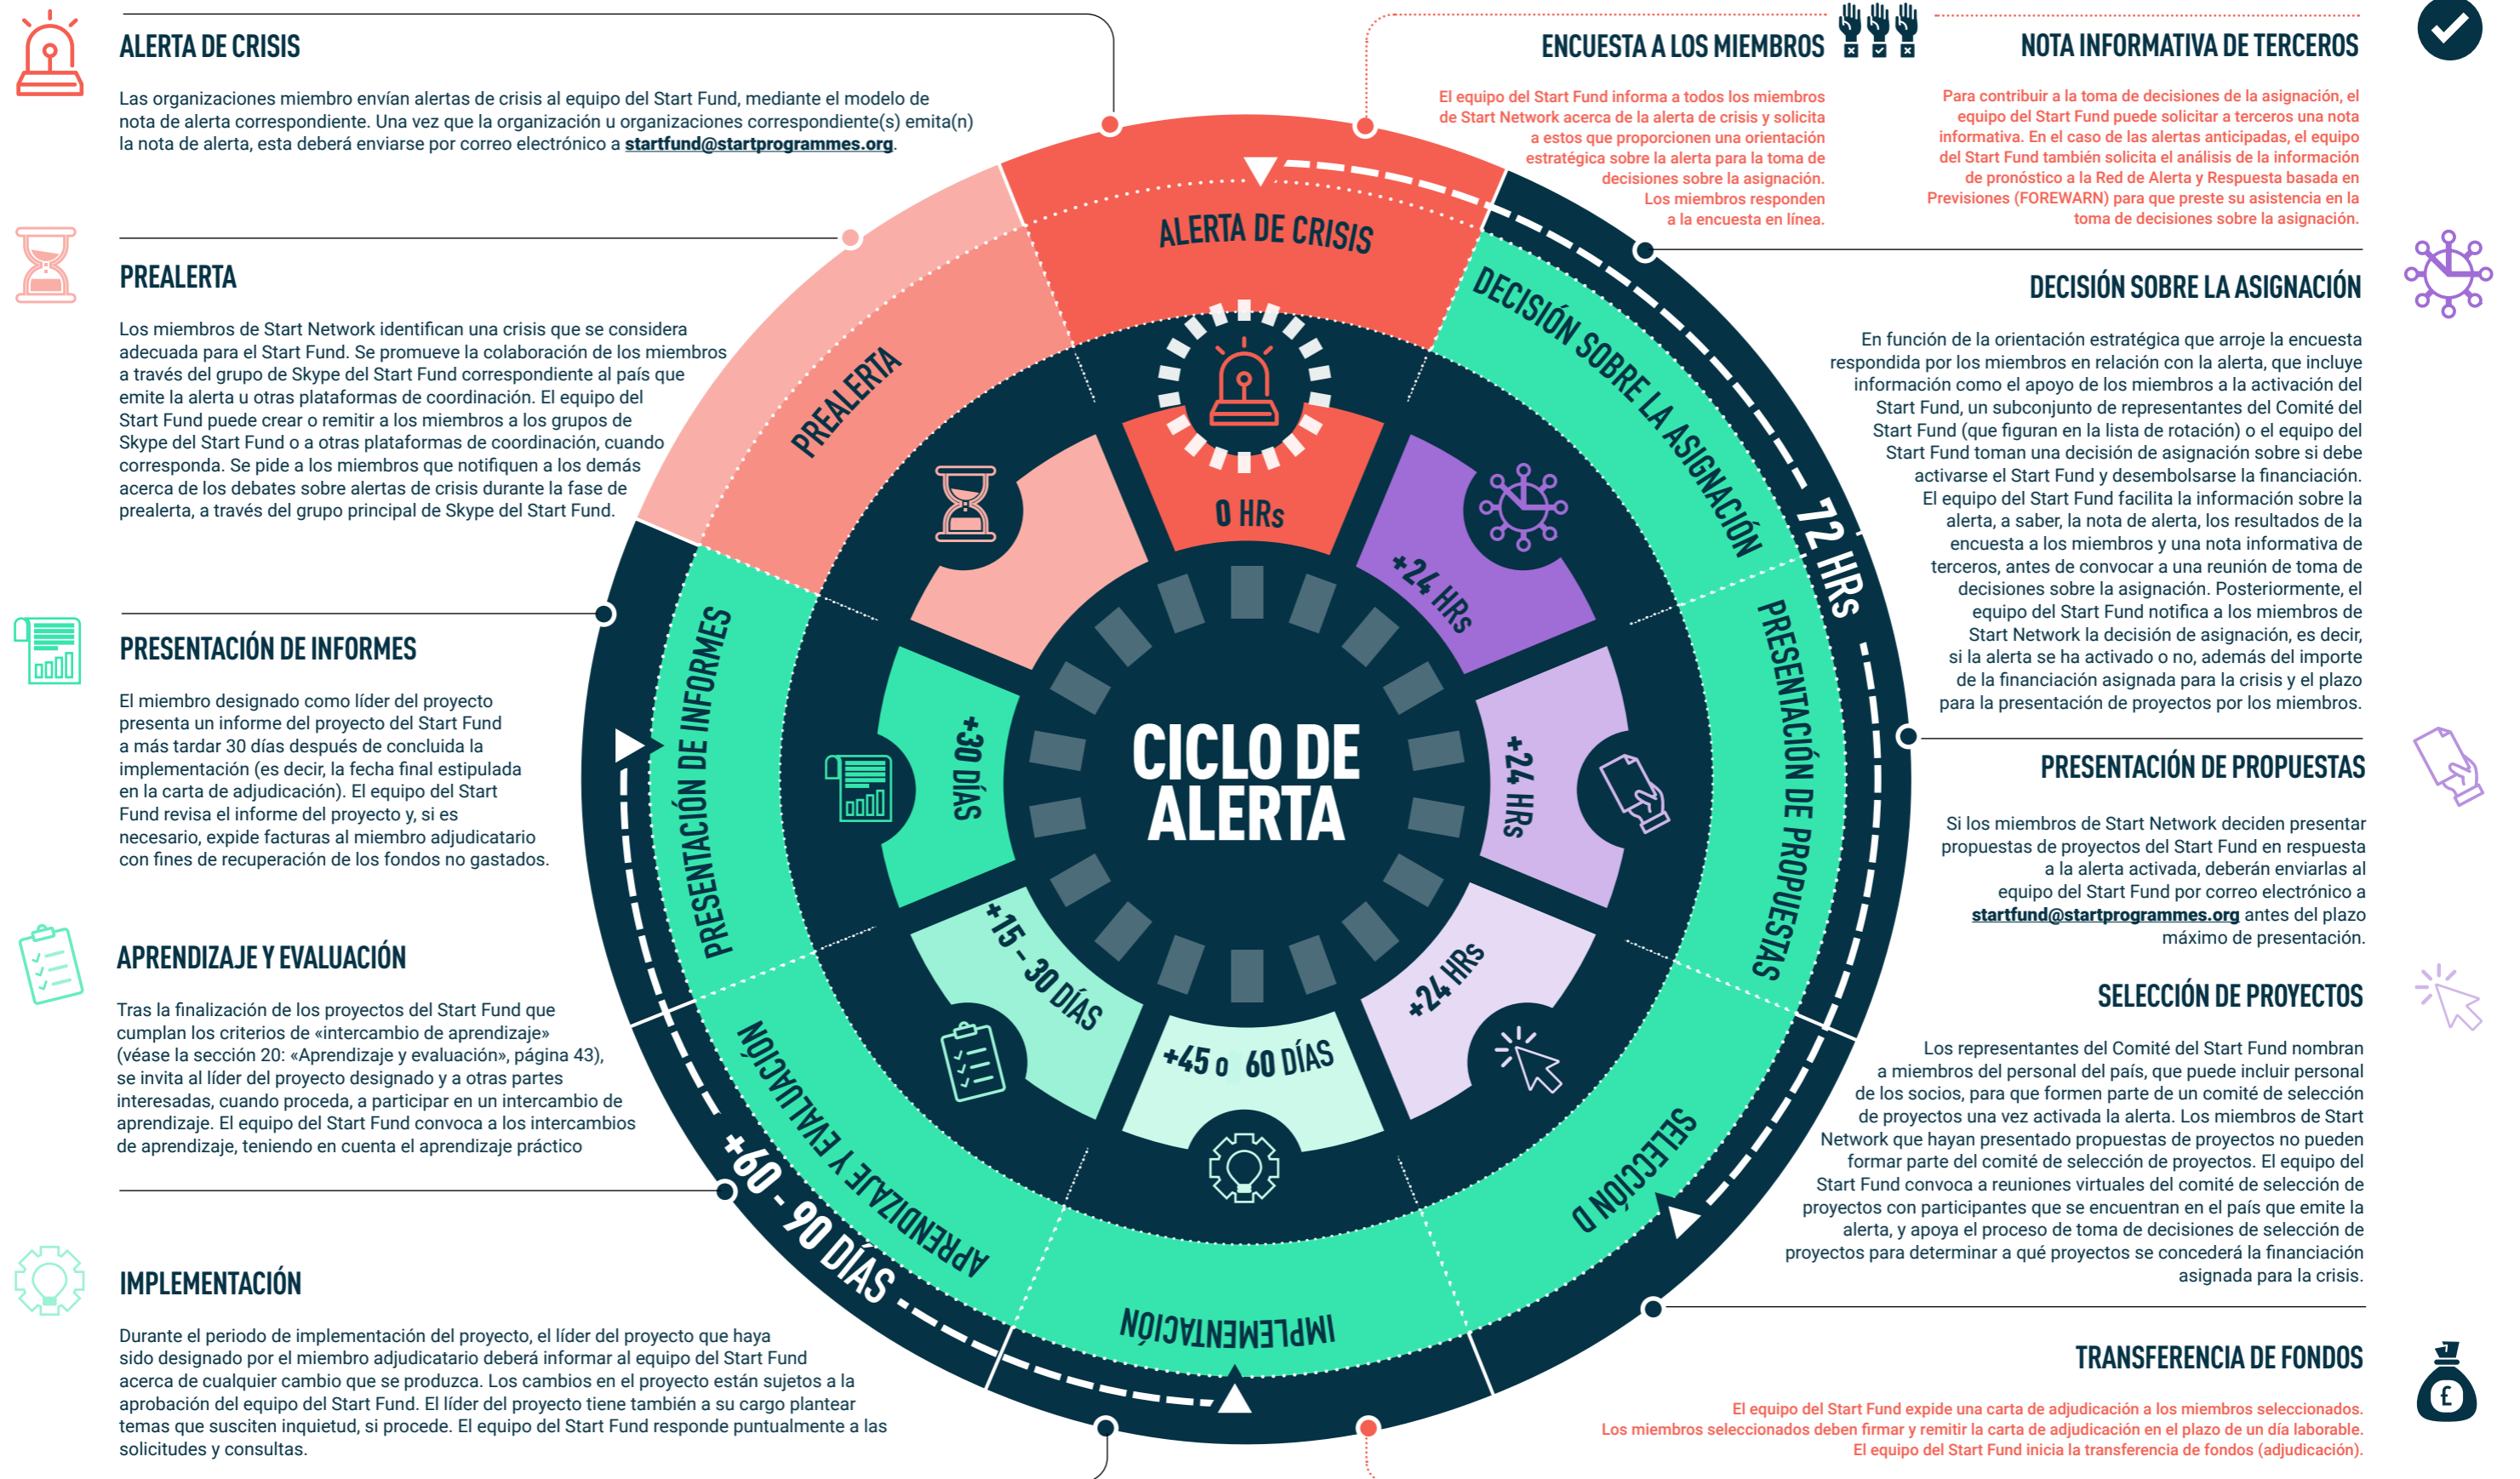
ALERTA DE CRISIS

Las organizaciones miembro envían alertas de crisis al equipo del Start Fund, mediante el modelo de nota de alerta correspondiente. Una vez que la organización u organizaciones correspondiente(s) emita(n) la nota de alerta, esta deberá enviarse por correo electrónico a startfund@startprogrammes.org.

PREALERTA

Los miembros de Start Network identifican una crisis que se considera adecuada para el Start Fund. Se promueve la colaboración de los miembros a través del grupo de Skype del Start Fund correspondiente al país que emite la alerta u otras plataformas de coordinación. El equipo del Start Fund puede crear o remitir a los miembros a los grupos de Skype del Start Fund o a otras plataformas de coordinación, cuando corresponda. Se pide a los miembros que notifiquen a los demás acerca de los debates sobre alertas de crisis durante la fase de prealerta, a través del grupo principal de Skype del Start Fund.

PRESENTACIÓN DE INFORMES

El miembro designado como líder del proyecto presenta un informe del proyecto del Start Fund a más tardar 30 días después de concluida la implementación (es decir, la fecha final estipulada en la carta de adjudicación). El equipo del Start Fund revisa el informe del proyecto y, si es necesario, expide facturas al miembro adjudicatario con fines de recuperación de los fondos no gastados.

APRENDIZAJE Y EVALUACIÓN

Tras la finalización de los proyectos del Start Fund que cumplan los criterios de «intercambio de aprendizaje» (véase la sección 20: «Aprendizaje y evaluación», página 43), se invita al líder del proyecto designado y a otras partes interesadas, cuando proceda, a participar en un intercambio de aprendizaje. El equipo del Start Fund convoca a los intercambios de aprendizaje, teniendo en cuenta el aprendizaje práctico

IMPLEMENTACIÓN

Durante el periodo de implementación del proyecto, el líder del proyecto que haya sido designado por el miembro adjudicatario deberá informar al equipo del Start Fund acerca de cualquier cambio que se produzca. Los cambios en el proyecto están sujetos a la aprobación del equipo del Start Fund. El líder del proyecto tiene también a su cargo plantear temas que susciten inquietud, si procede. El equipo del Start Fund responde puntualmente a las solicitudes y consultas.

ENCUESTA A LOS MIEMBROS

El equipo del Start Fund informa a todos los miembros de Start Network acerca de la alerta de crisis y solicita a estos que proporcionen una orientación estratégica sobre la alerta para la toma de decisiones sobre la asignación. Los miembros responden a la encuesta en línea.

NOTA INFORMATIVA DE TERCEROS

Para contribuir a la toma de decisiones de la asignación, el equipo del Start Fund puede solicitar a terceros una nota informativa. En el caso de las alertas anticipadas, el equipo del Start Fund también solicita el análisis de la información de pronóstico a la Red de Alerta y Respuesta basada en Previsiones (FOREWARN) para que preste su asistencia en la toma de decisiones sobre la asignación.

DECISIÓN SOBRE LA ASIGNACIÓN

En función de la orientación estratégica que arroje la encuesta respondida por los miembros en relación con la alerta, que incluye información como el apoyo de los miembros a la activación del Start Fund, un subconjunto de representantes del Comité del Start Fund (que figuran en la lista de rotación) o el equipo del Start Fund toman una decisión de asignación sobre si debe activarse el Start Fund y desembolsarse la financiación. El equipo del Start Fund facilita la información sobre la alerta, a saber, la nota de alerta, los resultados de la encuesta a los miembros y una nota informativa de terceros, antes de convocar a una reunión de toma de decisiones sobre la asignación. Posteriormente, el equipo del Start Fund notifica a los miembros de Start Network la decisión de asignación, es decir, si la alerta se ha activado o no, además del importe de la financiación asignada para la crisis y el plazo para la presentación de proyectos por los miembros.

PRESENTACIÓN DE PROPUESTAS

Si los miembros de Start Network deciden presentar propuestas de proyectos del Start Fund en respuesta a la alerta activada, deberán enviarlas al equipo del Start Fund por correo electrónico a startfund@startprogrammes.org antes del plazo máximo de presentación.

SELECCIÓN DE PROYECTOS

Los representantes del Comité del Start Fund nombran a miembros del personal del país, que puede incluir personal de los socios, para que formen parte de un comité de selección de proyectos una vez activada la alerta. Los miembros de Start Network que hayan presentado propuestas de proyectos no pueden formar parte del comité de selección de proyectos. El equipo del Start Fund convoca a reuniones virtuales del comité de selección de proyectos con participantes que se encuentran en el país que emite la alerta, y apoya el proceso de toma de decisiones de selección de proyectos para determinar a qué proyectos se concederá la financiación asignada para la crisis.

TRANSFERENCIA DE FONDOS

El equipo del Start Fund expide una carta de adjudicación a los miembros seleccionados. Los miembros seleccionados deben firmar y remitir la carta de adjudicación en el plazo de un día laborable. El equipo del Start Fund inicia la transferencia de fondos (adjudicación).

ALERTA DE CRISIS
PREALERTA
DECISIÓN SOBRE LA ASIGNACIÓN
72 HRs
PRESENTACIÓN DE PROPUESTAS
SELECCIÓN
IMPLEMENTACIÓN
APRENDIZAJE Y EVALUACIÓN
+60 - 90 DÍAS
PRESENTACIÓN DE INFORMES
0 HRs
+24 HRs
+24 HRs
+24 HRs
+45 o 60 DÍAS
+15 - 30 DÍAS
+30 DÍAS
CICLO DE ALERTA